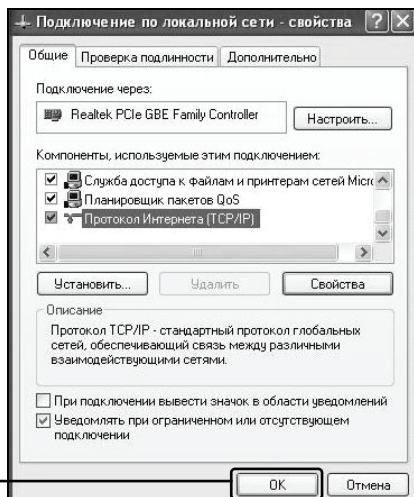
Подключение по локальной сети - свойства ? X

Общие | Проверка подлинности | Дополнительно

Подключение через:

Realtek PCIe GBE Family Controller

Настроить...

Компоненты, используемые этим подключением:

Служба доступа к файлам и принтерам сетей Micro

Планировщик пакетов QoS

Протокол Интернета (TCP/IP)

Установить...

Удалить

Свойства

Описание

Протокол TCP/IP - стандартный протокол глобальных сетей, обеспечивающий связь между различными взаимодействующими сетями.

При подключении вывести значок в области уведомлений

Уведомлять при ограниченном или отсутствующем подключении

OK

Отмена